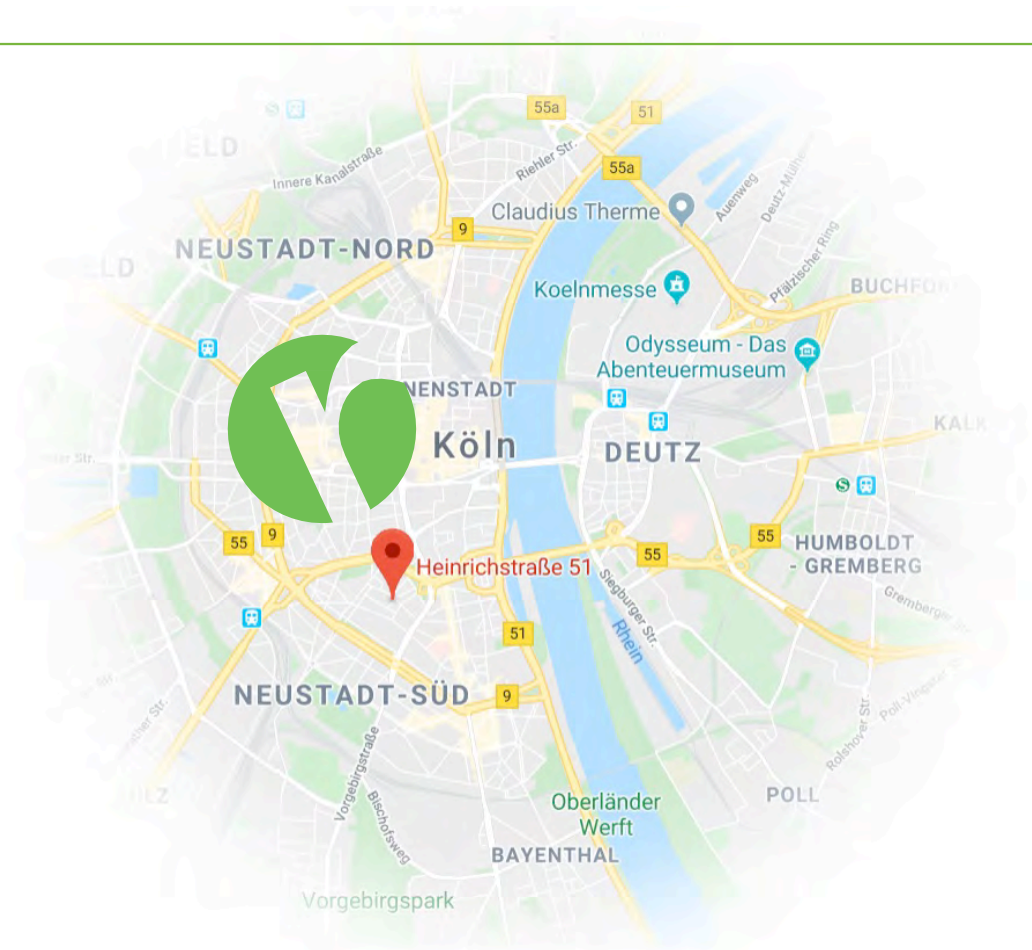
55a
51
ELD
Innere Kanalstraße
Riehler Str.
55a
Auenweg
Claudius Therme
9
NEUSTADT-NORD
Pfälzischer Ring
LD
Koelnmesse
BUCHFO
Odysseum - Das Abenteuermuseum
NENSTADT
Köln
DEUTZ
KALK
55
9
55
55
HUMBOLDT - GREMBERG
Heinrichstraße 51
Siegburger Str.
Rhein
51
NEUSTADT-SÜD
9
Vorgebirgstraße
Bischofsweg
Oberländer Werft
POLL
BAYENTHAL
Vorgebirgspark